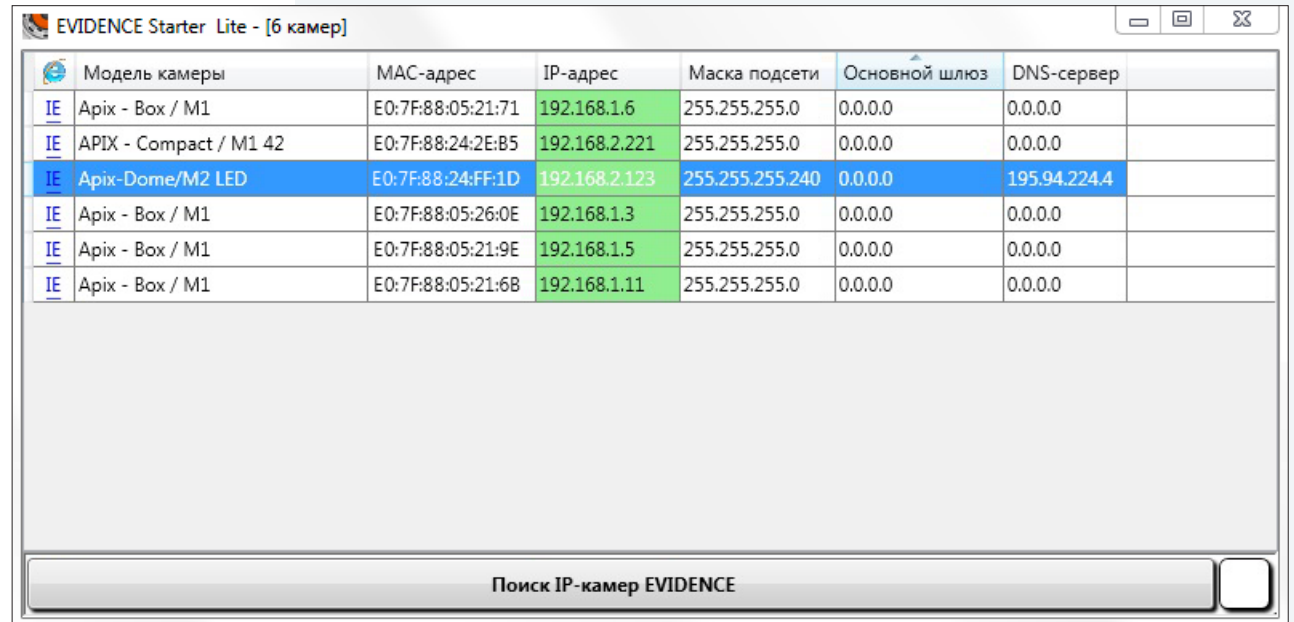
EVIDENCE Starter Lite - [6 камер]

| | Модель камеры | MAC-адрес | IP-адрес | Маска подсети | Основной шлюз | DNS-сервер |
|---|---|---|---|---|---|---|
| IE | Apix - Box / M1 | E0:7F:88:05:21:71 | 192.168.1.6 | 255.255.255.0 | 0.0.0.0 | 0.0.0.0 |
| IE | APIX - Compact / M1 42 | E0:7F:88:24:2E:B5 | 192.168.2.221 | 255.255.255.0 | 0.0.0.0 | 0.0.0.0 |
| IE | Apix-Dome/M2 LED | E0:7F:88:24:FF:1D | 192.168.2.123 | 255.255.255.240 | 0.0.0.0 | 195.94.224.4 |
| IE | Apix - Box / M1 | E0:7F:88:05:26:0E | 192.168.1.3 | 255.255.255.0 | 0.0.0.0 | 0.0.0.0 |
| IE | Apix - Box / M1 | E0:7F:88:05:21:9E | 192.168.1.5 | 255.255.255.0 | 0.0.0.0 | 0.0.0.0 |
| IE | Apix - Box / M1 | E0:7F:88:05:21:6B | 192.168.1.11 | 255.255.255.0 | 0.0.0.0 | 0.0.0.0 |

Поиск IP-камер EVIDENCE